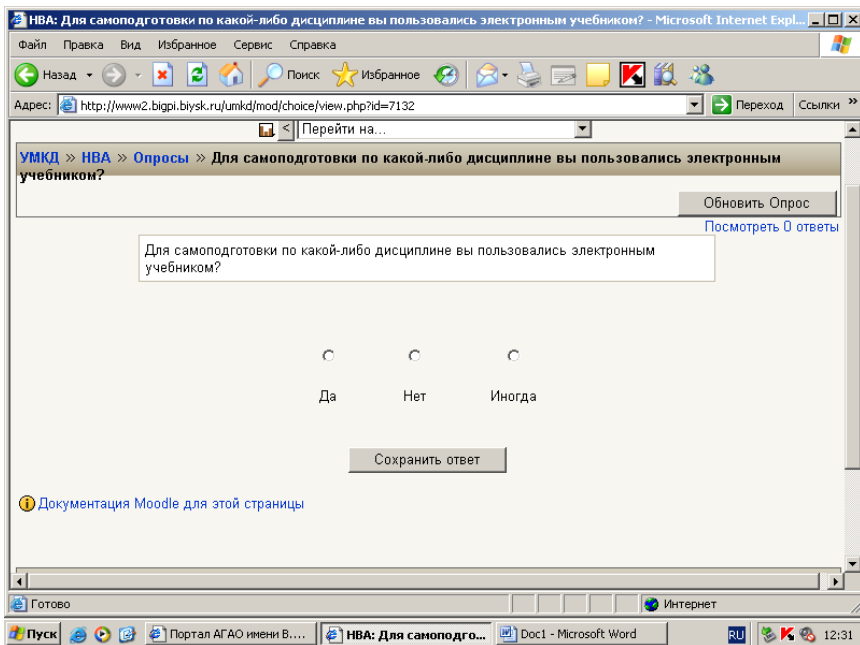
НВА: Для самоподготовки по какой-либо дисциплине вы пользовались электронным учебником? - Microsoft Internet Expl...

Файл Правка Вид Избранное Сервис Справка

Назад Поиск Избранное

Адрес: http://www2.bigpi.biysk.ru/umkd/mod/choice/view.php?id=7132 Переход Ссылки »

Перейти на...

УМКД » НВА » Опросы » Для самоподготовки по какой-либо дисциплине вы пользовались электронным учебником?

Обновить Опрос

Посмотреть 0 ответы

Для самоподготовки по какой-либо дисциплине вы пользовались электронным учебником?

Да Нет Иногда

Сохранить ответ

Документация Moodle для этой страницы

Готово Интернет

Пуск Портал АГАО имени В.... НВА: Для самоподго... Doc1 - Microsoft Word RU 12:31